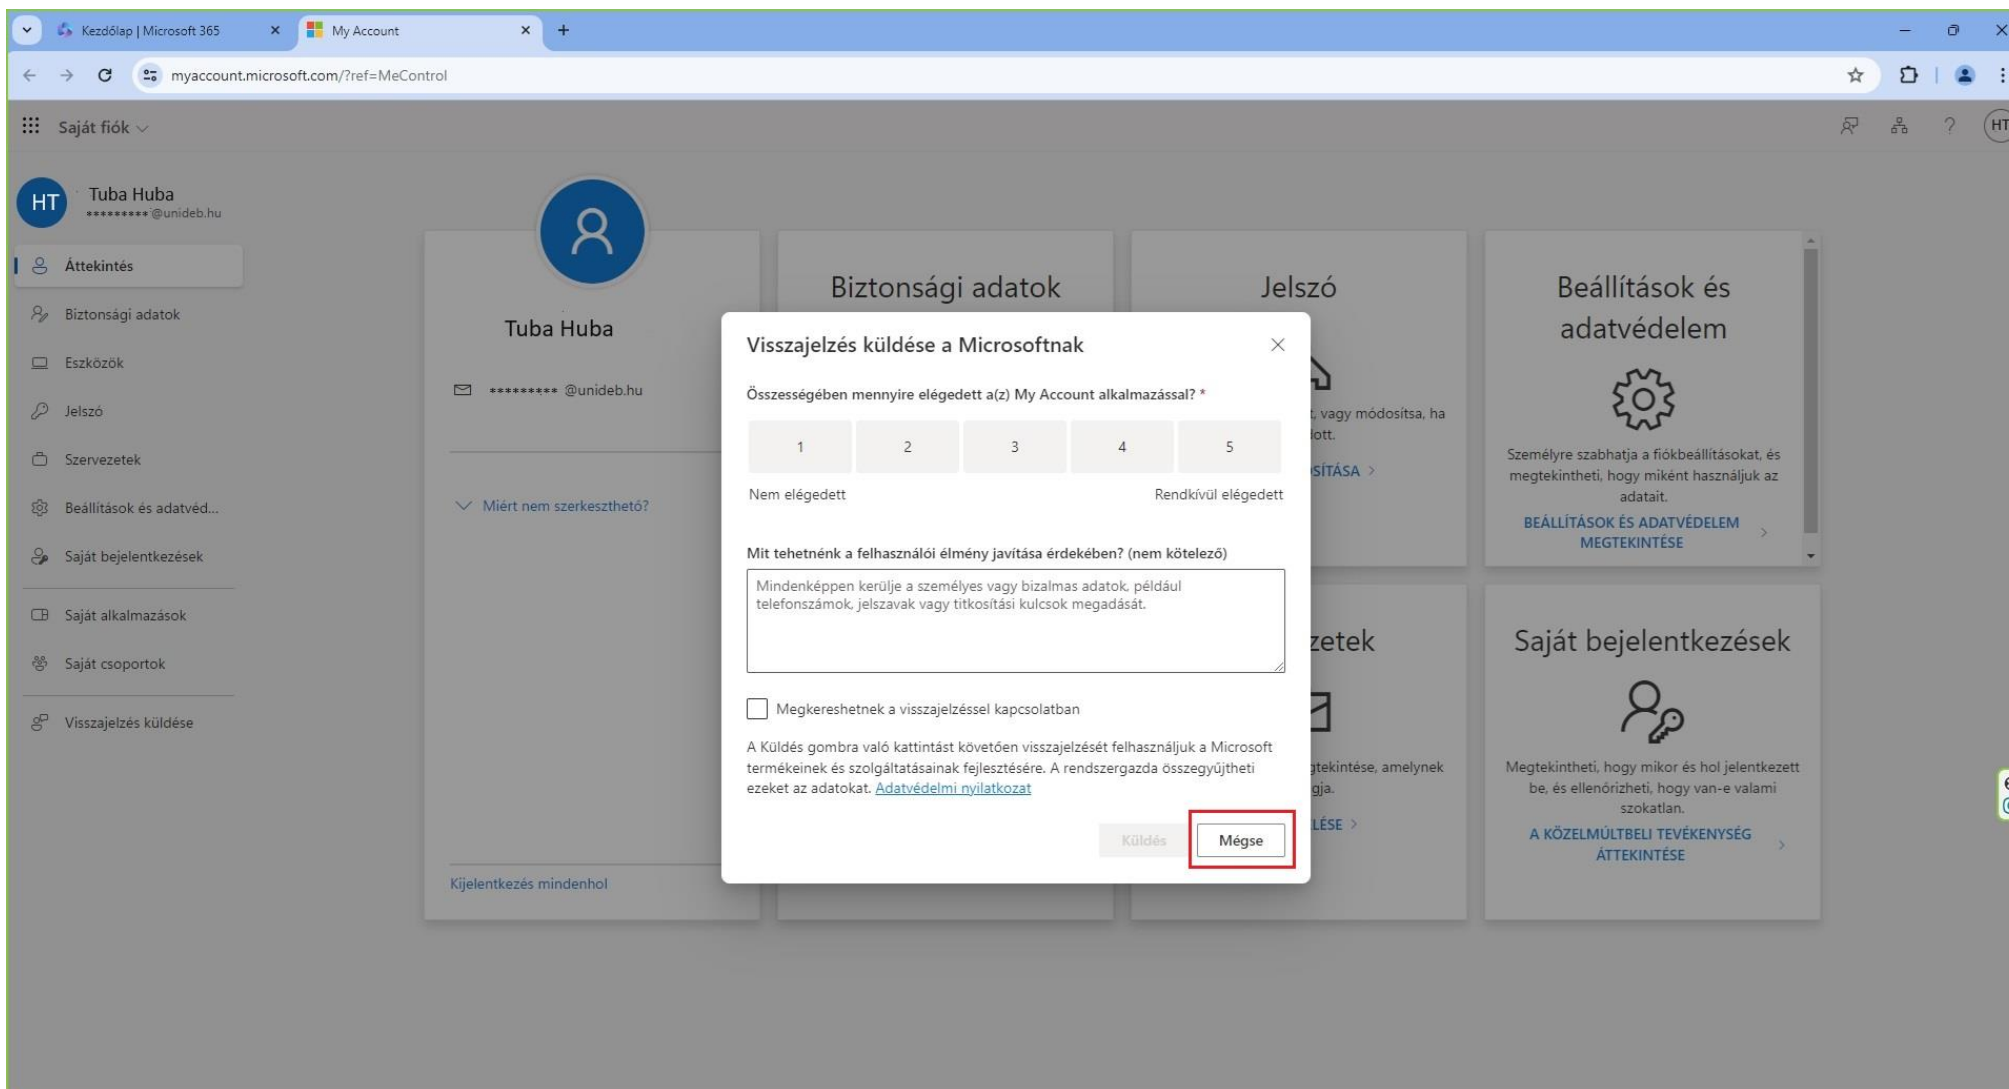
Kezdőlap | Microsoft 365
My Account
myaccount.microsoft.com/?ref=MeControl

Saját fiók

HT
Tuba Huba
*********@unideb.hu

Áttekintés
Biztonsági adatok
Eszközök
Jelszó
Szervezetek
Beállítások és adatvéd...
Saját bejelentkezések
Saját alkalmazások
Saját csoportok
Visszajelzés küldése

Tuba Huba
********* @unideb.hu
Miért nem szerkeszthető?
Kijelentkezés mindenhol

Biztonsági adatok

Jelszó
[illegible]t, vagy módosítsa, ha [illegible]lott.
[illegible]SÍTÁSA >

Beállítások és adatvédelem
Személyre szabhatja a fiókbeállításokat, és megtekintheti, hogy miként használjuk az adatait.
BEÁLLÍTÁSOK ÉS ADATVÉDELEM MEGTEKINTÉSE >

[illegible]zetek
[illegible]tekintése, amelynek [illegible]gja.
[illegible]LÉSE >

Saját bejelentkezések
Megtekintheti, hogy mikor és hol jelentkezett be, és ellenőrizheti, hogy van-e valami szokatlan.
A KÖZELMÚLTBELI TEVÉKENYSÉG ÁTTEKINTÉSE >

Visszajelzés küldése a Microsoftnak
Összességében mennyire elégedett a(z) My Account alkalmazással? *
| 1 | 2 | 3 | 4 | 5 |
Nem elégedett
Rendkívül elégedett
Mit tehetnénk a felhasználói élmény javítása érdekében? (nem kötelező)
Mindenképpen kerülje a személyes vagy bizalmas adatok, például telefonszámok, jelszavak vagy titkosítási kulcsok megadását.
Megkereshetnek a visszajelzéssel kapcsolatban
A Küldés gombra való kattintást követően visszajelzését felhasználjuk a Microsoft termékeinek és szolgáltatásainak fejlesztésére. A rendszergazda összegyűjtheti ezeket az adatokat. Adatvédelmi nyilatkozat
Küldés
Mégse